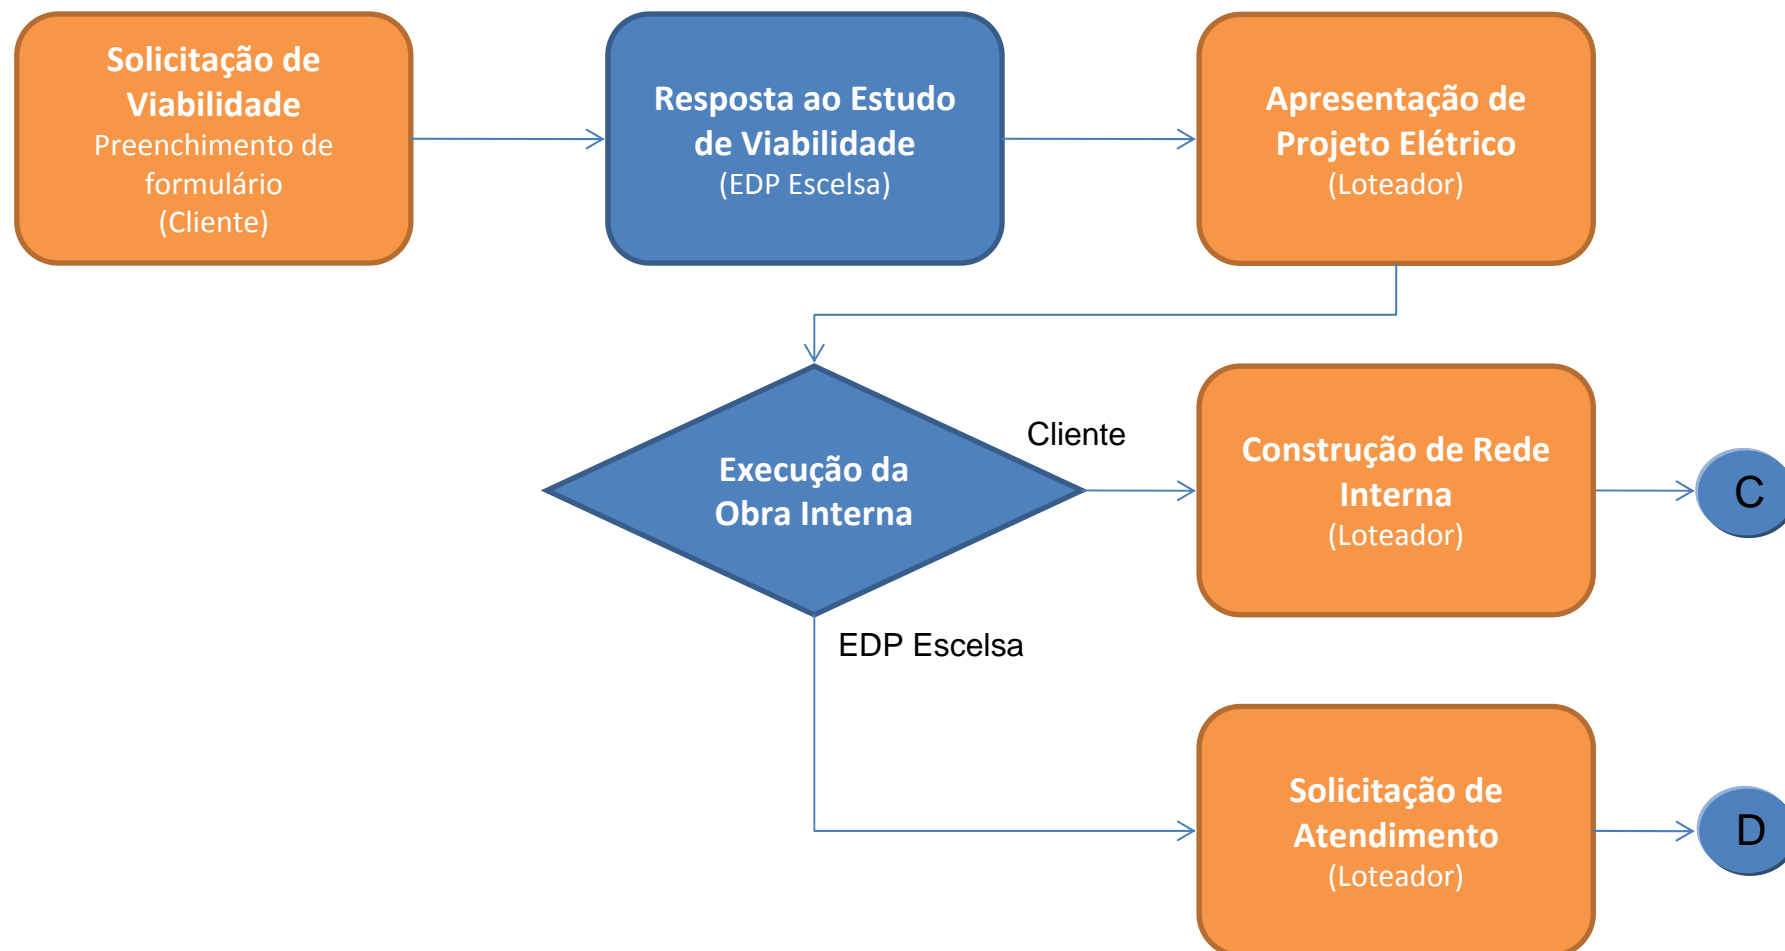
Solicitação de Viabilidade
Preenchimento de formulário
(Cliente)

Resposta ao Estudo de Viabilidade
(EDP Escelsa)

Apresentação de Projeto Elétrico
(Loteador)

Execução da Obra Interna

Cliente

Construção de Rede Interna
(Loteador)

C

EDP Escelsa

Solicitação de Atendimento
(Loteador)

D